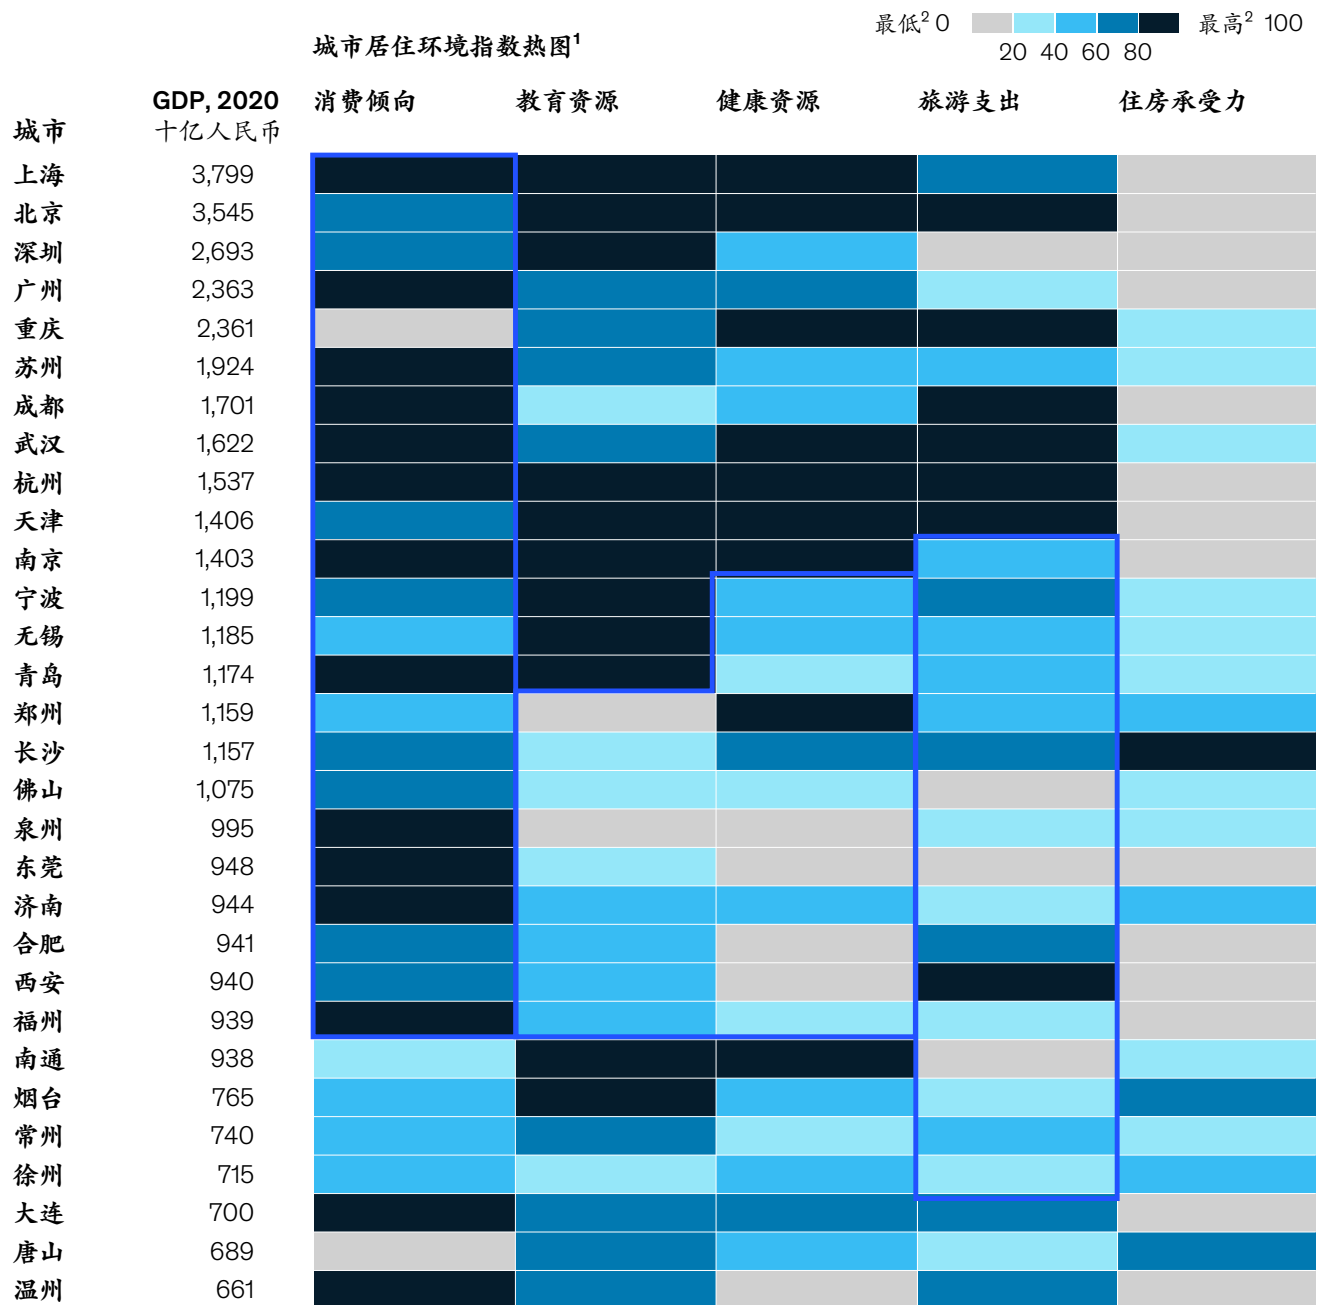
城市居住环境指数热图$^1$

最低$^2$ 0 20 40 60 80 最高$^2$ 100

| 城市 | GDP, 2020 十亿人民币 | 消费倾向 | 教育资源 | 健康资源 | 旅游支出 | 住房承受力 |
|---|---|---|---|---|---|---|
| 上海 | 3,799 | | | | | |
| 北京 | 3,545 | | | | | |
| 深圳 | 2,693 | | | | | |
| 广州 | 2,363 | | | | | |
| 重庆 | 2,361 | | | | | |
| 苏州 | 1,924 | | | | | |
| 成都 | 1,701 | | | | | |
| 武汉 | 1,622 | | | | | |
| 杭州 | 1,537 | | | | | |
| 天津 | 1,406 | | | | | |
| 南京 | 1,403 | | | | | |
| 宁波 | 1,199 | | | | | |
| 无锡 | 1,185 | | | | | |
| 青岛 | 1,174 | | | | | |
| 郑州 | 1,159 | | | | | |
| 长沙 | 1,157 | | | | | |
| 佛山 | 1,075 | | | | | |
| 泉州 | 995 | | | | | |
| 东莞 | 948 | | | | | |
| 济南 | 944 | | | | | |
| 合肥 | 941 | | | | | |
| 西安 | 940 | | | | | |
| 福州 | 939 | | | | | |
| 南通 | 938 | | | | | |
| 烟台 | 765 | | | | | |
| 常州 | 740 | | | | | |
| 徐州 | 715 | | | | | |
| 大连 | 700 | | | | | |
| 唐山 | 689 | | | | | |
| 温州 | 661 | | | | | |